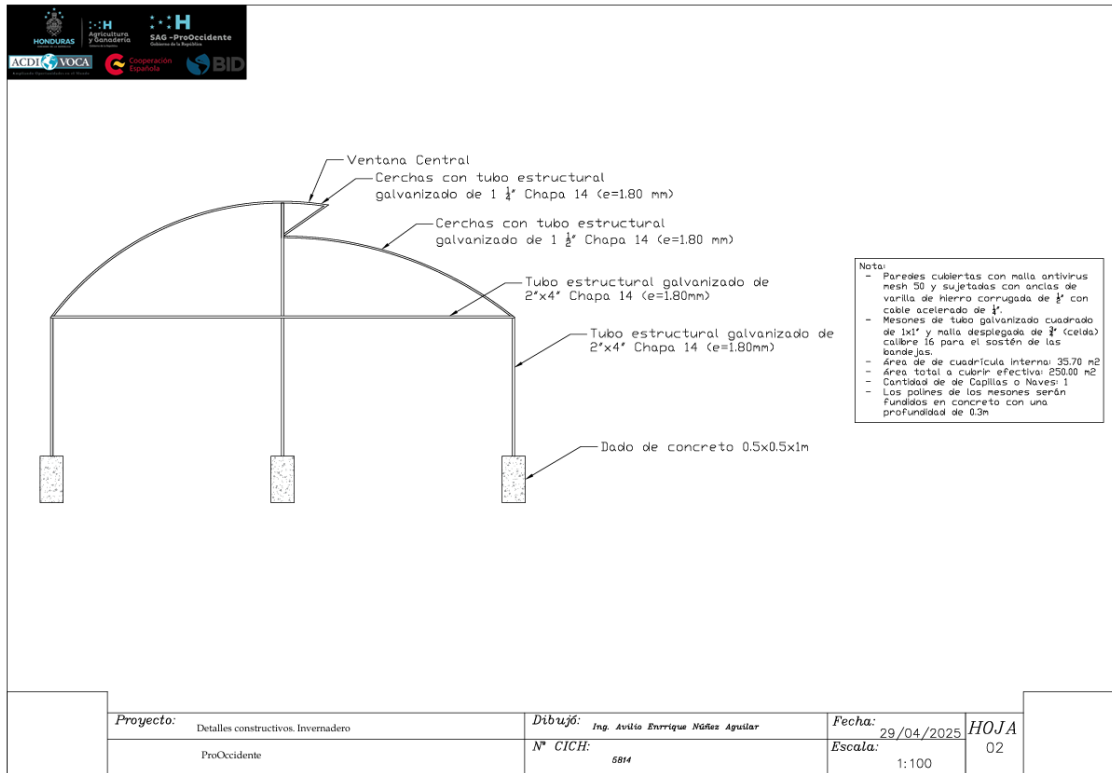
HONDURAS
Agricultura y Ganadería
SAG -ProOccidente
Gobierno de la República
ACDI VOCA
Cooperación Española
BID

Ventana Central

Cerchas con tubo estructural galvanizado de 1 $\frac{1}{4}$" Chapa 14 (e=1.80 mm)

Cerchas con tubo estructural galvanizado de 1 $\frac{1}{2}$" Chapa 14 (e=1.80 mm)

Tubo estructural galvanizado de 2"x4" Chapa 14 (e=1.80mm)

Tubo estructural galvanizado de 2"x4" Chapa 14 (e=1.80mm)

Dado de concreto 0.5x0.5x1m

Nota:
- Paredes cubiertas con malla antivirus mesh 50 y sujetadas con anclas de varilla de hierro corrugada de $\frac{1}{2}$" con cable acelerado de $\frac{1}{4}$".
- Mesones de tubo galvanizado cuadrado de 1x1" y malla desplegada de $\frac{3}{4}$" (celda) calibre 16 para el sostén de las bandejas.
- Área de de cuadrícula interna: 35.70 m2
- Área total a cubrir efectiva: 250.00 m2
- Cantidad de de Capillas o Naves: 1
- Los polines de los mesones serán fundidos en concreto con una profundidad de 0.3m

| Proyecto: Detalles constructivos. Invernadero | Dibujó: Ing. Avilio Enrrique Núñez Aguilar | Fecha: 29/04/2025 | HOJA |
|---|---|---|---|
| ProOccidente | N° CICH: 5814 | Escala: 1:100 | 02 |